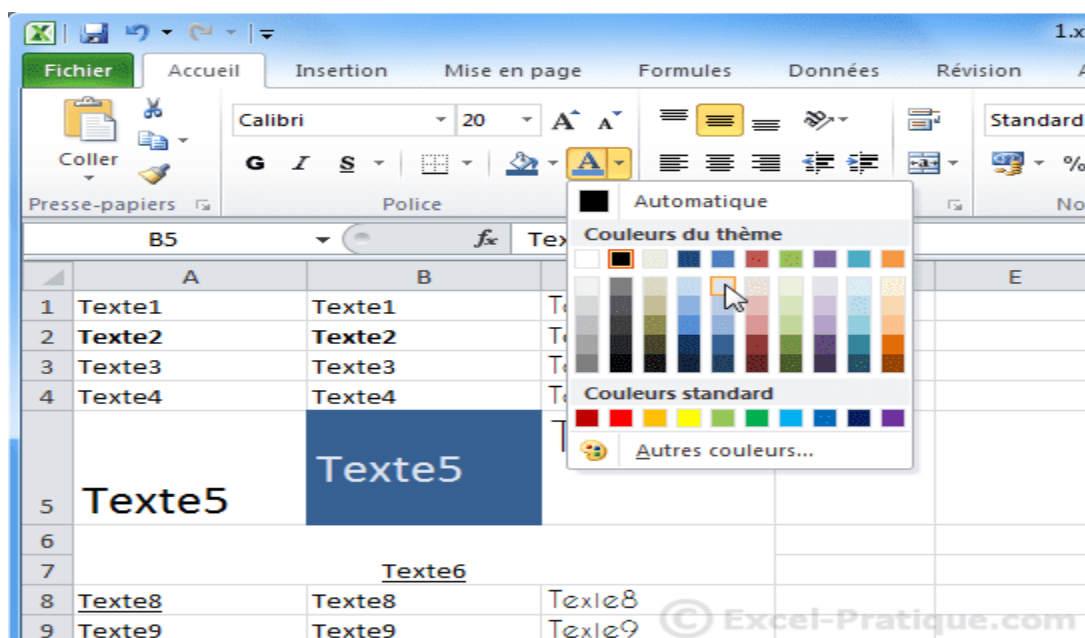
1.x

Fichier | Accueil | Insertion | Mise en page | Formules | Données | Révision

Calibri | 20 | A A

G I S

Coller

Presse-papiers | Police

Standard

%

No

Automatique

Couleurs du thème

Couleurs standard

Autres couleurs...

B5 | $f_x$ | Tex

| | A | B | | E |
|---|---|---|---|---|
| 1 | Texte1 | Texte1 | Te | |
| 2 | Texte2 | Texte2 | Te | |
| 3 | Texte3 | Texte3 | Te | |
| 4 | Texte4 | Texte4 | Te | |
| 5 | Texte5 | Texte5 | T | |
| 6 | | | | |
| 7 | Texte6 | | | |
| 8 | Texte8 | Texte8 | Texte8 | |
| 9 | Texte9 | Texte9 | Texte9 | |

© Excel-Pratique.com